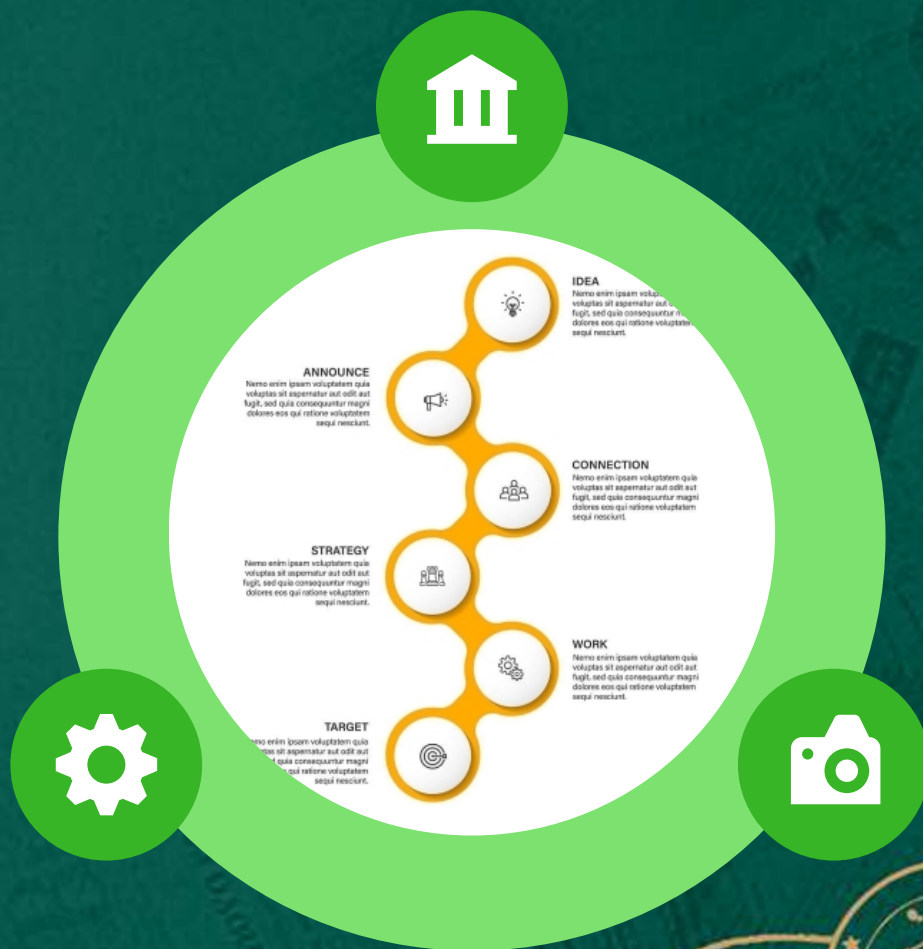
IDEA
Nemo enim ipsam volup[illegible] voluptas sit aspernatur aut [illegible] fugit, sed quia consequuntur m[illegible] dolores eos qui ratione voluptatem sequi nesciunt.

ANNOUNCE
Nemo enim ipsam voluptatem quia voluptas sit aspernatur aut odit aut fugit, sed quia consequuntur magni dolores eos qui ratione voluptatem sequi nesciunt.

CONNECTION
Nemo enim ipsam voluptatem quia voluptas sit aspernatur aut odit aut fugit, sed quia consequuntur magni dolores eos qui ratione voluptatem sequi nesciunt.

STRATEGY
Nemo enim ipsam voluptatem quia voluptas sit aspernatur aut odit aut fugit, sed quia consequuntur magni dolores eos qui ratione voluptatem sequi nesciunt.

WORK
Nemo enim ipsam voluptatem quia voluptas sit aspernatur aut odit aut fugit, sed quia consequuntur magni dolores eos qui ratione voluptatem sequi nesciunt.

TARGET
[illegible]mo enim ipsam voluptatem quia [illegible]s sit aspernatur aut odit aut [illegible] quia consequuntur magni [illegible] qui ratione voluptatem sequi nesciunt.